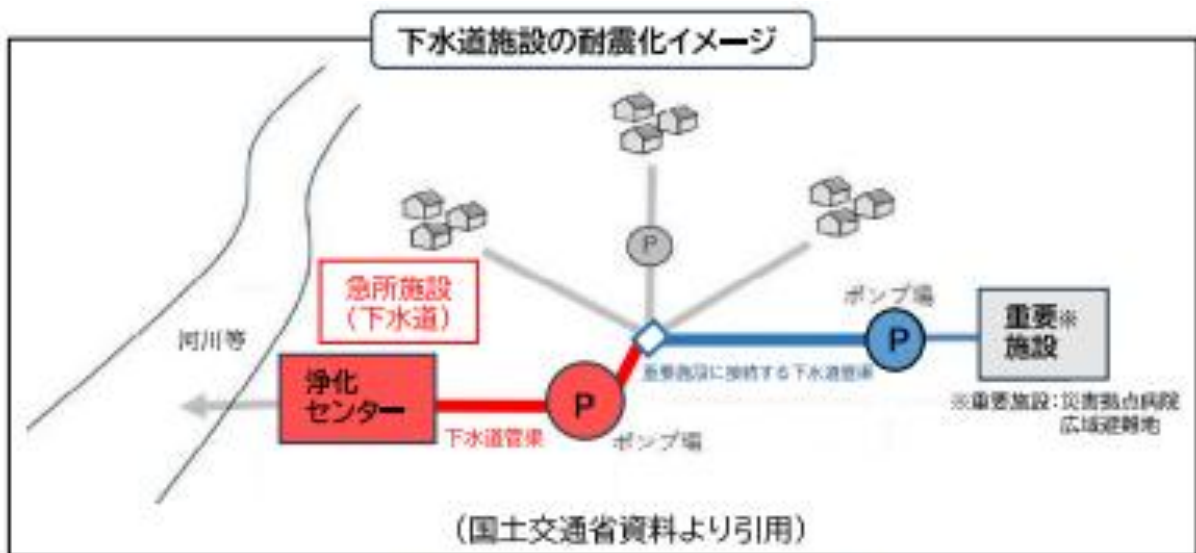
下水道施設の耐震化イメージ

P

急所施設
(下水道)

ポンプ場

重要※
施設

河川等

P

浄化
センター

P

重要施設に接続する下水道管渠

下水道管渠

ポンプ場

※重要施設:災害拠点病院
広域避難地

(国土交通省資料より引用)